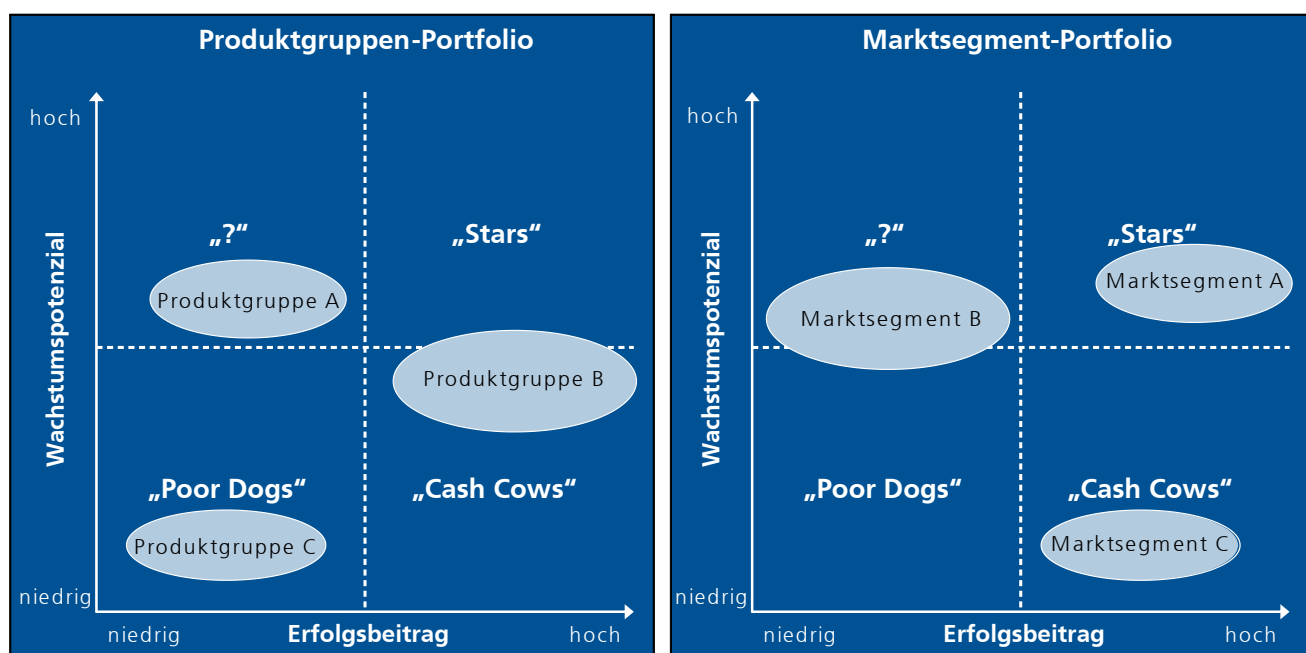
Produktgruppen-Portfolio

hoch

Wachstumspotenzial

„?“

„Stars“

Produktgruppe A

Produktgruppe B

„Poor Dogs“

„Cash Cows“

Produktgruppe C

niedrig

niedrig

Erfolgsbeitrag

hoch

Marktsegment-Portfolio

hoch

Wachstumspotenzial

„?“

„Stars“

Marktsegment A

Marktsegment B

„Poor Dogs“

„Cash Cows“

Marktsegment C

niedrig

niedrig

Erfolgsbeitrag

hoch